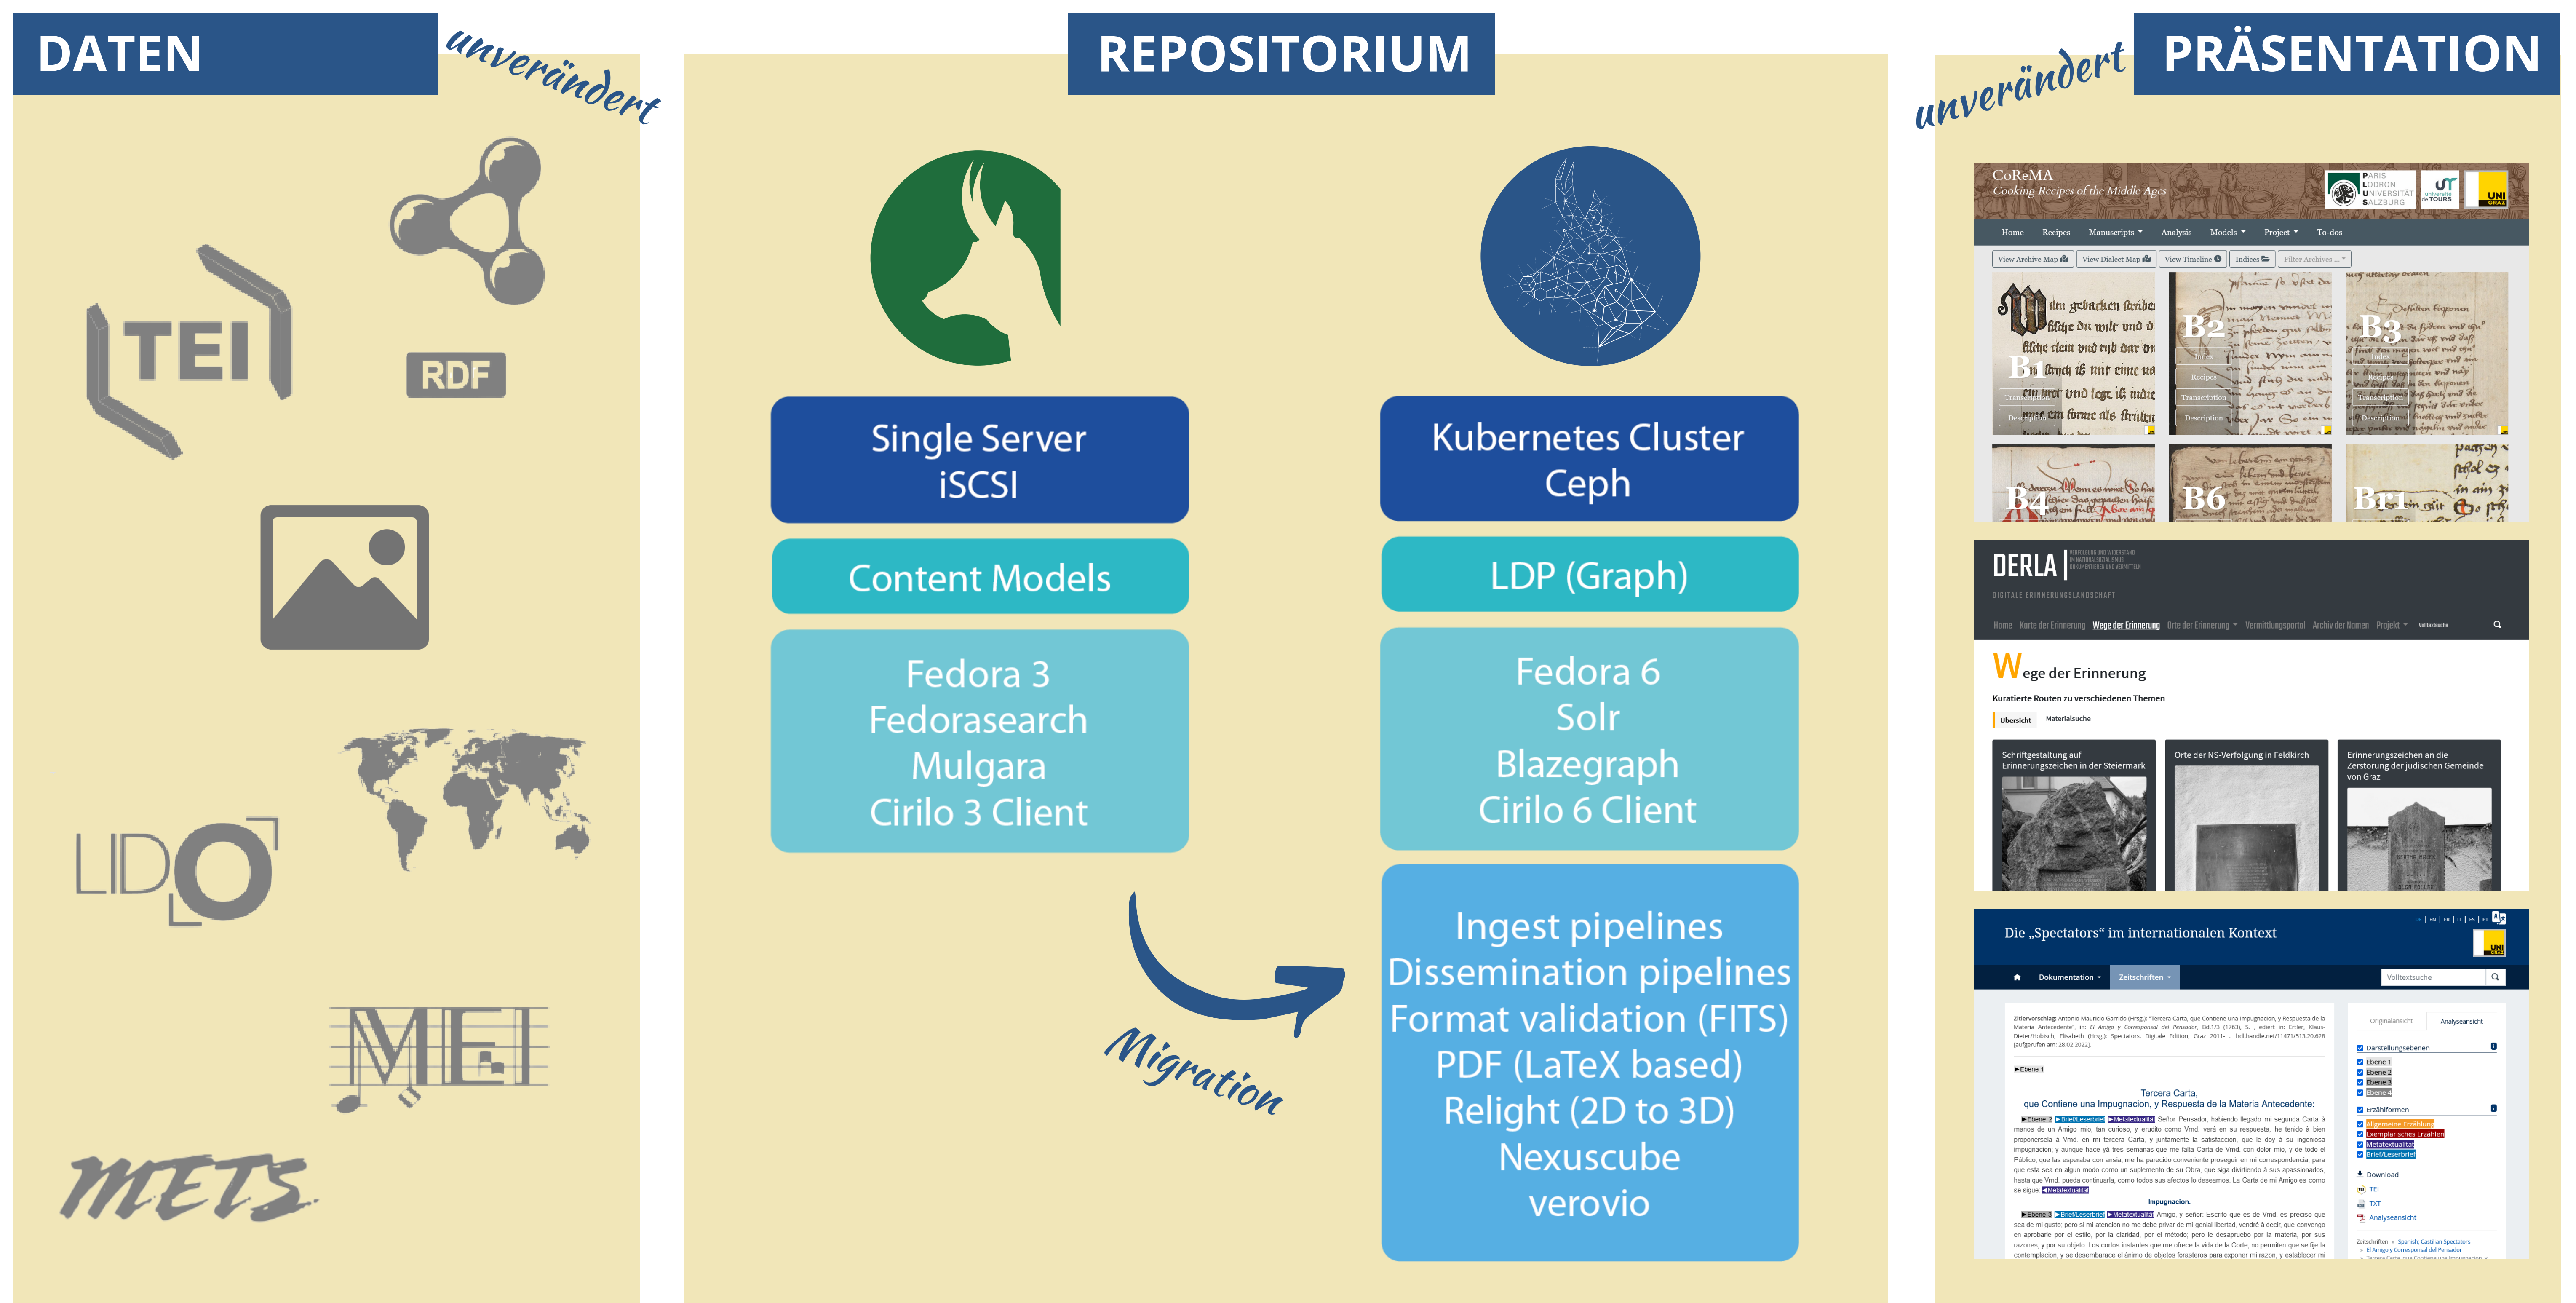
DATEN

unverändert

TEI

RDF

LIDO

MEI

METS

REPOSITORIUM

Single Server
iSCSI

Content Models

Fedora 3
Fedorasearch
Mulgara
Cirilo 3 Client

Kubernetes Cluster
Ceph

LDP (Graph)

Fedora 6
Solr
Blazegraph
Cirilo 6 Client

Migration

Ingest pipelines
Dissemination pipelines
Format validation (FITS)
PDF (LaTeX based)
Relight (2D to 3D)
Nexuscube
verovio

unverändert

PRÄSENTATION

CoReMA
Cooking Recipes of the Middle Ages

Home Recipes Manuscripts Analysis Models Project To-dos

View Archive Map View Dialect Map View Timeline Indices Filter Archives ...

B1 B2 B3 B4 B6 Br1

DERLA
DIGITALE ERINNERUNGSLANDSCHAFT

Home Karte der Erinnerung Wege der Erinnerung Orte der Erinnerung Vermittlungsportal Archiv der Namen Projekt Volltextsuche

Wege der Erinnerung
Kuratierte Routen zu verschiedenen Themen

Übersicht Materialsuche

Schriftgestaltung auf Erinnerungszeichen in der Steiermark

Orte der NS-Verfolgung in Feldkirch

Erinnerungszeichen an die Zerstörung der jüdischen Gemeinde von Graz

Die „Spectators“ im internationalen Kontext

Dokumentation Zeitschriften Volltextsuche

Originalansicht Analyseansicht

Darstellungsebenen
Ebene 1
Ebene 2
Ebene 3
Ebene 4

Erzählformen
Allgemeine Erzählung
Exemplarisches Erzählen
Metatextualität
Brief/Leserbrief

Download
TEI
TXT
Analyseansicht

Tercera Carta,
que Contiene una Impugnacion, y Respuesta de la Materia Antecedente:

Impugnacion.